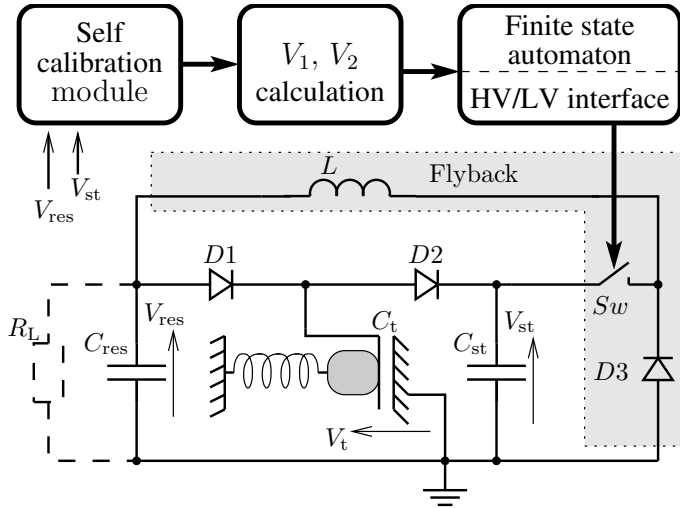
Self calibration module

$V_1$, $V_2$ calculation

Finite state automaton

HV/LV interface

$V_{\mathrm{res}}$

$V_{\mathrm{st}}$

$L$

Flyback

$D1$

$D2$

$Sw$

$R_{\mathrm{L}}$

$C_{\mathrm{res}}$

$V_{\mathrm{res}}$

$C_{\mathrm{t}}$

$C_{\mathrm{st}}$

$V_{\mathrm{st}}$

$D3$

$V_{\mathrm{t}}$